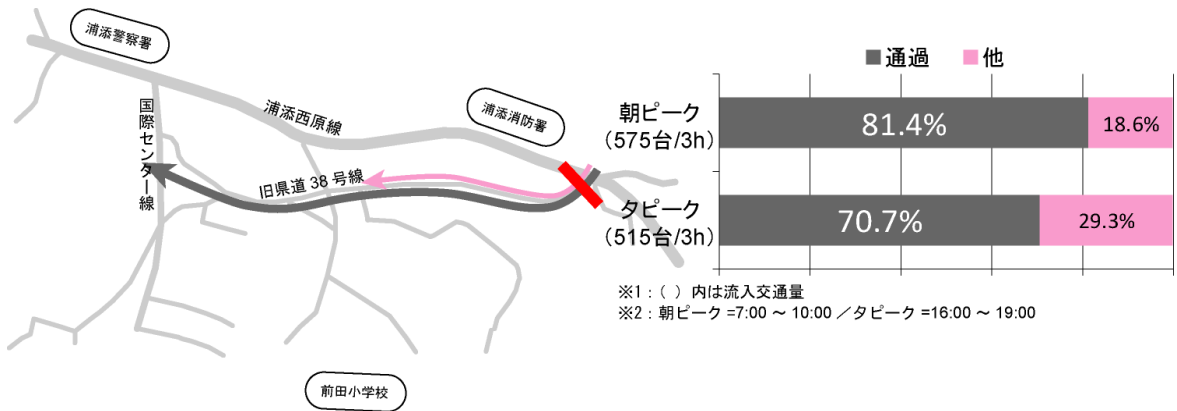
浦添警察署

浦添西原線

浦添消防署

国際センター線

旧県道 38 号線

前田小学校

■通過 ■他

| | 通過 | 他 |
|---|---|---|
| 朝ピーク（575台/3h） | 81.4% | 18.6% |
| 夕ピーク（515台/3h） | 70.7% | 29.3% |

※1：（ ）内は流入交通量
※2：朝ピーク =7:00 ～ 10:00 ／夕ピーク =16:00 ～ 19:00